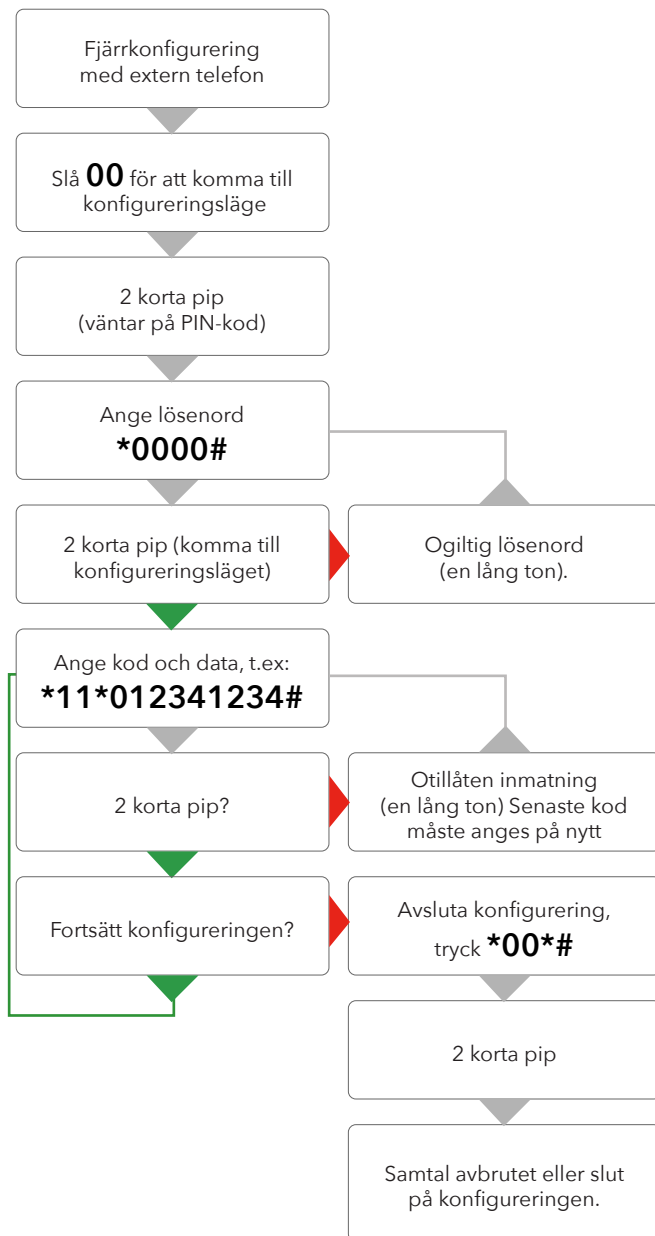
Fjärrkonfigurering med extern telefon

Slå **00** för att komma till konfigureringsläge

2 korta pip (väntar på PIN-kod)

Ange lösenord
*0000#

2 korta pip (komma till konfigureringsläget)

Ogiltig lösenord (en lång ton).

Ange kod och data, t.ex:
*11*012341234#

2 korta pip?

Otillåten inmatning (en lång ton) Senaste kod måste anges på nytt

Fortsätt konfigureringen?

Avsluta konfigurering, tryck *00*#

2 korta pip

Samtal avbrutet eller slut på konfigureringen.